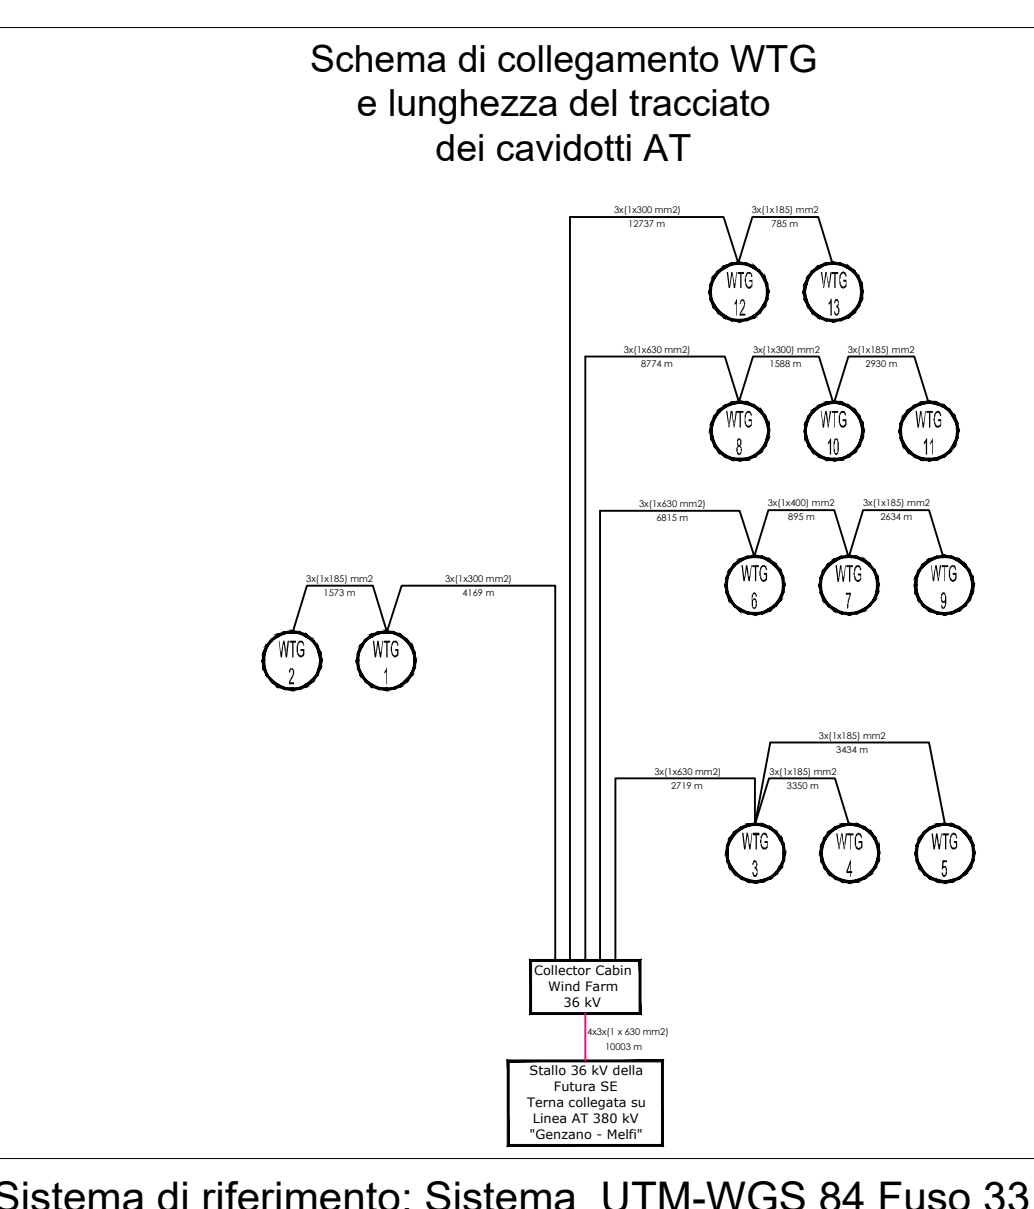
Schema di collegamento WTG e lunghezza del tracciato dei cavidotti AT

3x(1x300 mm2)
12737 m

3x(1x185) mm2
785 m

WTG 12

WTG 13

3x(1x630 mm2)
8774 m

3x(1x300) mm2
1588 m

3x(1x185) mm2
2930 m

WTG 8

WTG 10

WTG 11

3x(1x630 mm2)
6815 m

3x(1x400) mm2
895 m

3x(1x185) mm2
2634 m

WTG 6

WTG 7

WTG 9

3x(1x185) mm2
1573 m

3x(1x300 mm2)
4169 m

WTG 2

WTG 1

3x(1x185) mm2
3434 m

3x(1x630 mm2)
2719 m

3x(1x185) mm2
3350 m

WTG 3

WTG 4

WTG 5

Collector Cabin
Wind Farm
36 kV

4x3x(1 x 630 mm2)
10003 m

Stallo 36 kV della
Futura SE
Terna collegata su
Linea AT 380 kV
"Genzano - Melfi"

Sistema di riferimento: Sistema UTM-WGS 84 Fuso 33